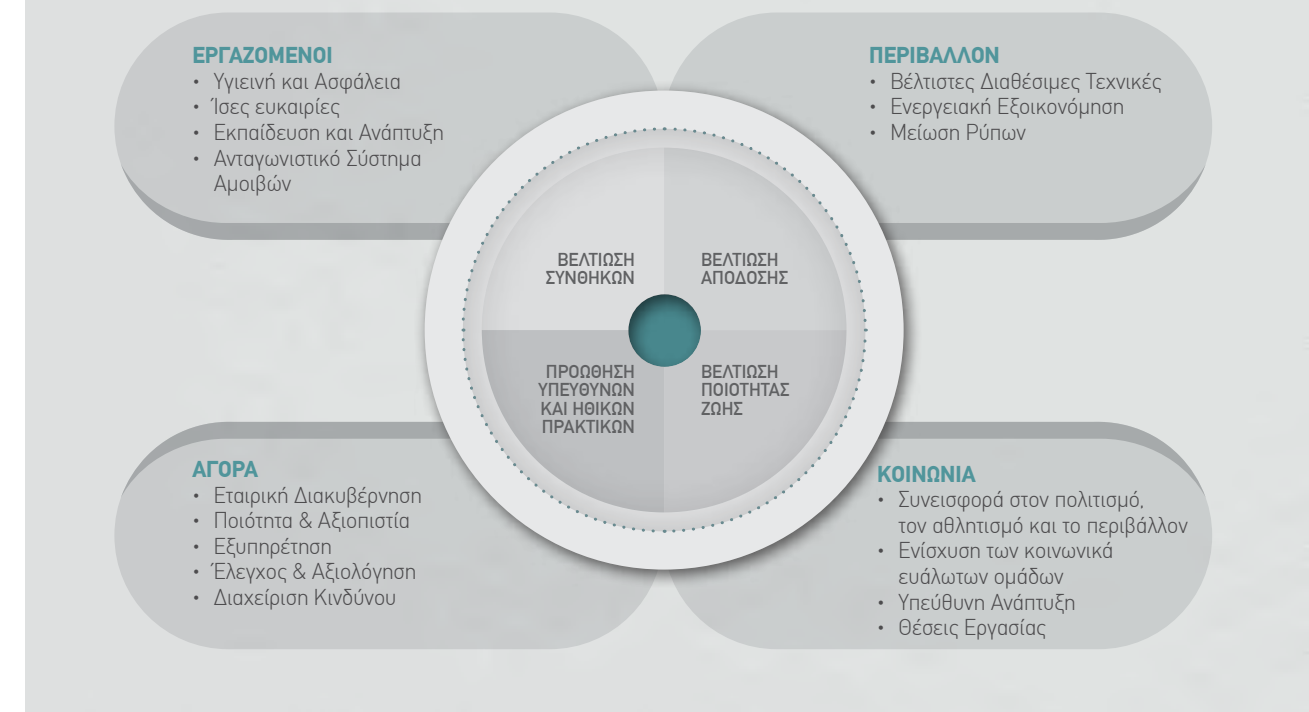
ΕΡΓΑΖΟΜΕΝΟΙ
• Υγιεινή και Ασφάλεια
• Ίσες ευκαιρίες
• Εκπαίδευση και Ανάπτυξη
• Ανταγωνιστικό Σύστημα Αμοιβών

ΠΕΡΙΒΑΛΛΟΝ
• Βέλτιστες Διαθέσιμες Τεχνικές
• Ενεργειακή Εξοικονόμηση
• Μείωση Ρύπων

ΒΕΛΤΙΩΣΗ ΣΥΝΘΗΚΩΝ

ΒΕΛΤΙΩΣΗ ΑΠΟΔΟΣΗΣ

ΠΡΟΩΘΗΣΗ ΥΠΕΥΘΥΝΩΝ ΚΑΙ ΗΘΙΚΩΝ ΠΡΑΚΤΙΚΩΝ

ΒΕΛΤΙΩΣΗ ΠΟΙΟΤΗΤΑΣ ΖΩΗΣ

ΑΓΟΡΑ
• Εταιρική Διακυβέρνηση
• Ποιότητα & Αξιοπιστία
• Εξυπηρέτηση
• Έλεγχος & Αξιολόγηση
• Διαχείριση Κινδύνου

ΚΟΙΝΩΝΙΑ
• Συνεισφορά στον πολιτισμό, τον αθλητισμό και το περιβάλλον
• Ενίσχυση των κοινωνικά ευάλωτων ομάδων
• Υπεύθυνη Ανάπτυξη
• Θέσεις Εργασίας